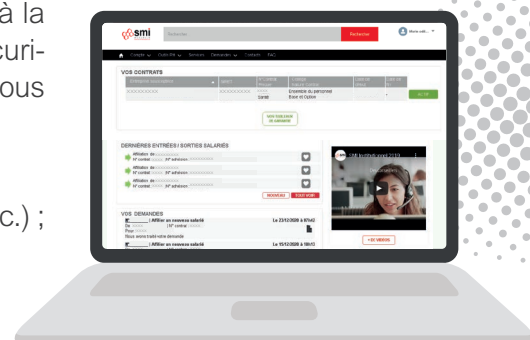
à la
curi-
ous

c.) ;

smi
Rechercher
Compte
Outils RH
Services
Demandes
Contact
FAQ
VOS CONTRATS
Ensemble du personnel
Base et Option
VOS VIDÉOS
DERNIÈRES ENTRÉES / SORTIES SALARIÉS
Affiliation de
N° contrat
N° adhésion
NOUVEAU
TOUT VOIR
VOS DEMANDES
Affilier un nouveau salarié
Le 23/12/2020 à 07h43
Nous avons traité votre demande
Affilier un nouveau salarié
Le 15/12/2020 à 16h13
+ DE VIDÉOS